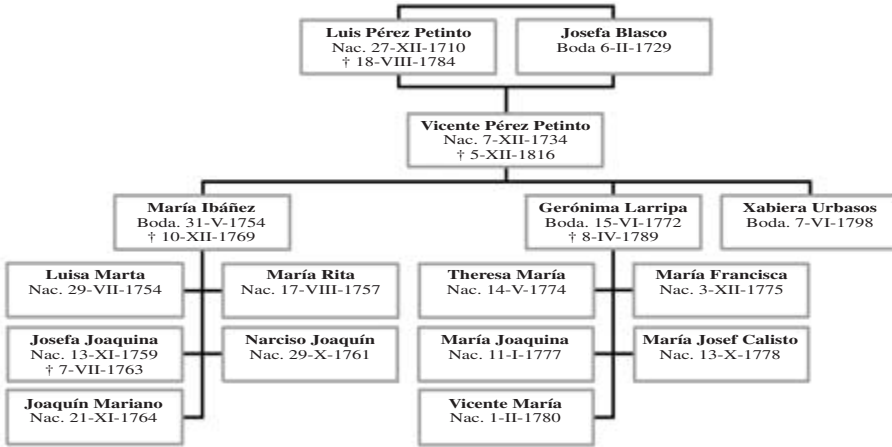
Luis Pérez Petinto
Nac. 27-XII-1710
† 18-VIII-1784

Josefa Blasco
Boda 6-II-1729

Vicente Pérez Petinto
Nac. 7-XII-1734
† 5-XII-1816

María Ibáñez
Boda. 31-V-1754
† 10-XII-1769

Gerónima Larripa
Boda. 15-VI-1772
† 8-IV-1789

Xabiera Urbasos
Boda. 7-VI-1798

Luisa Marta
Nac. 29-VII-1754

María Rita
Nac. 17-VIII-1757

Josefa Joaquina
Nac. 13-XI-1759
† 7-VII-1763

Narciso Joaquín
Nac. 29-X-1761

Joaquín Mariano
Nac. 21-XI-1764

Theresa María
Nac. 14-V-1774

María Francisca
Nac. 3-XII-1775

María Joaquina
Nac. 11-I-1777

María Josef Calisto
Nac. 13-X-1778

Vicente María
Nac. 1-II-1780